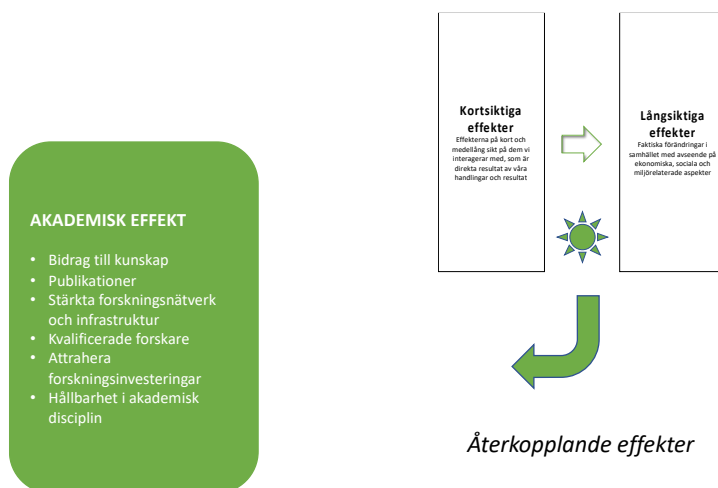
AKADEMISK EFFEKT

- Bidrag till kunskap
- Publikationer
- Stärkta forskningsnätverk och infrastruktur
- Kvalificerade forskare
- Attrahera forskningsinvesteringar
- Hållbarhet i akademisk disciplin

Kortsiktiga effekter
Effekterna på kort och medellång sikt på dem vi interagerar med, som är direkta resultat av våra handlingar och resultat

Långsiktiga effekter
Faktiska förändringar i samhället med avseende på ekonomiska, sociala och miljörelaterade aspekter

Återkopplande effekter